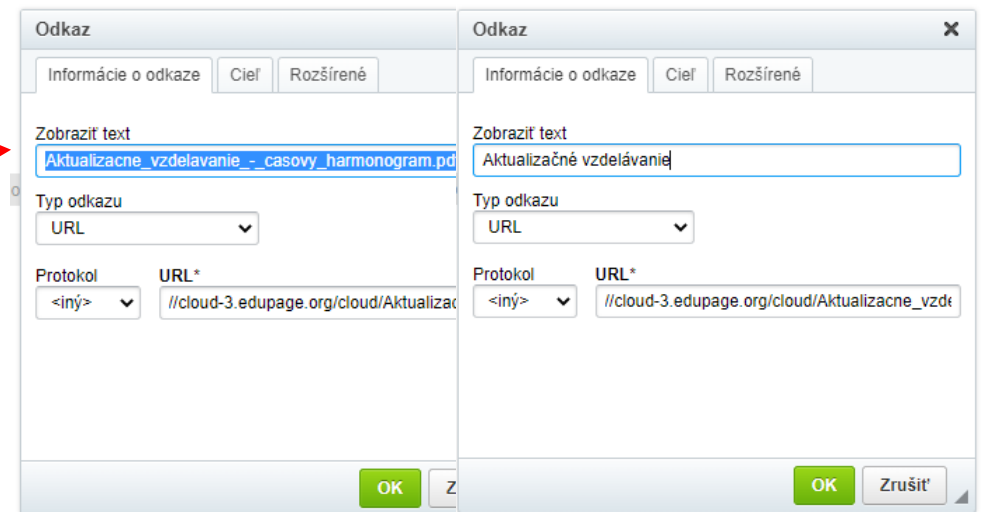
Odkaz

Informácie o odkaze | Cieľ | Rozšírené

Zobraziť text
Aktualizacne_vzdelavanie_-_casovy_harmonogram.pd

Typ odkazu
URL

Protokol
<iný>

URL*
//cloud-3.edupage.org/cloud/Aktualizac

OK
Zr

Odkaz

Informácie o odkaze | Cieľ | Rozšírené

Zobraziť text
Aktualizačné vzdelávanie

Typ odkazu
URL

Protokol
<iný>

URL*
//cloud-3.edupage.org/cloud/Aktualizacne_vzde

OK
Zrušiť